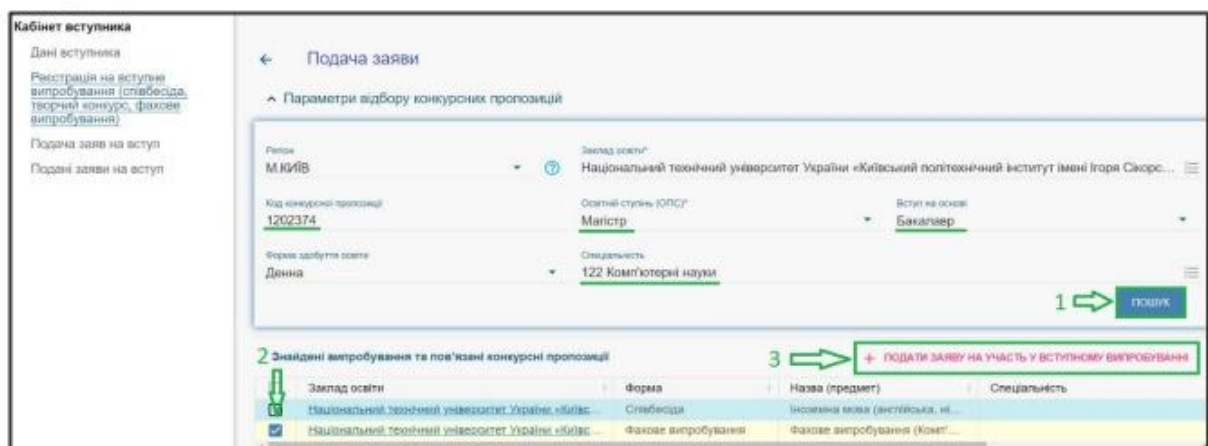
Кабінет вступника

Дані вступника

Реєстрація на вступне випробування (співбесіда, творчий конкурс, фахове випробування)

Подача заяв на вступ

Подані заяви на вступ

← Подача заяви

^ Параметри відбору конкурсних пропозицій

Регіон
М.КИЇВ

Заклад освіти*
Національний технічний університет України «Київський політехнічний інститут імені Ігоря Сікорс...

Код конкурсної пропозиції
1202374

Освітній ступінь (ОПС)*
Магістр

Вступ на основі
Бакалавр

Форма здобуття освіти
Денна

Спеціальність
122 Комп'ютерні науки

1

ПОШУК

2 Знайдені випробування та пов'язані конкурсні пропозиції

3

+ ПОДАТИ ЗАЯВУ НА УЧАСТЬ У ВСТУПНОМУ ВИПРОБУВАННІ

| | Заклад освіти | Форма | Назва (предмет) | Спеціальність |
|---|---|---|---|---|
| ☑ | Національний технічний університет України «Київс... | Співбесіда | Іноземна мова (англійська, ні... | |
| ☑ | Національний технічний університет України «Київс... | Фахове випробування | Фахове випробування (Комп'... | |